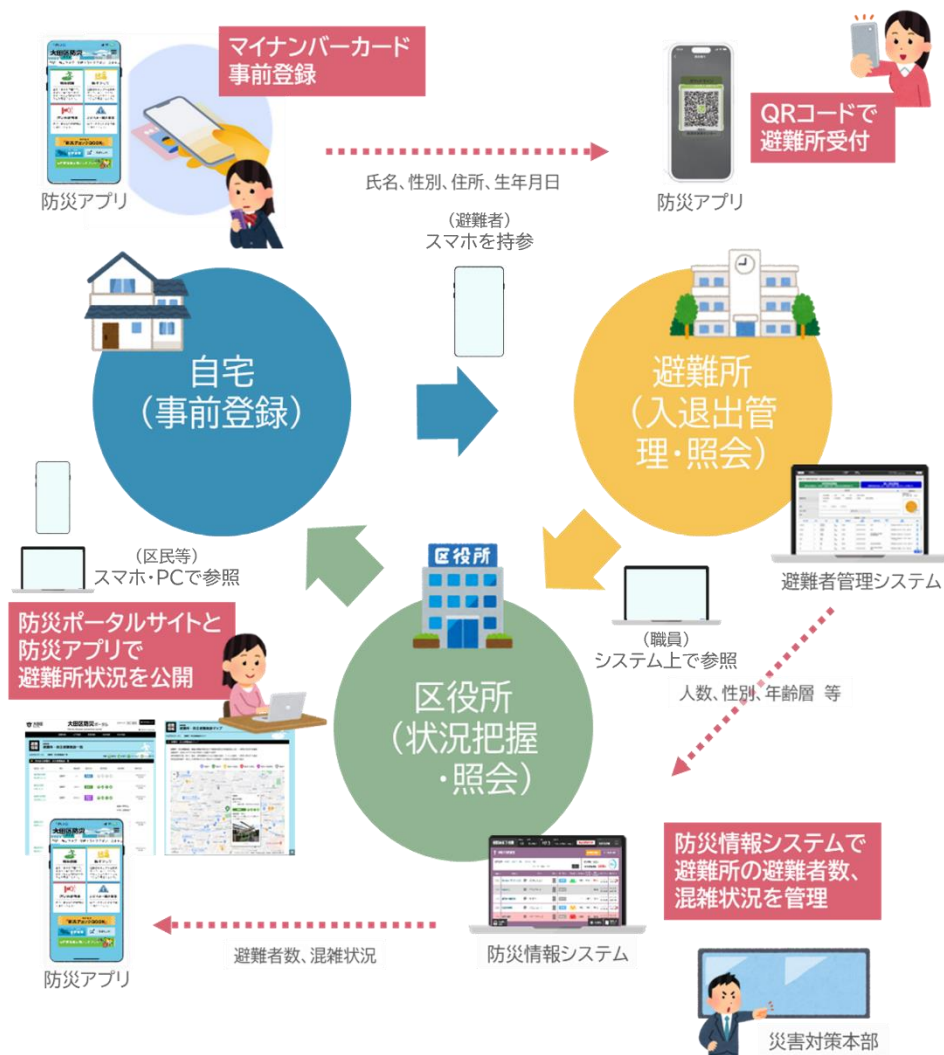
マイナンバーカード
事前登録

防災アプリ

氏名、性別、住所、生年月日

QRコードで
避難所受付

防災アプリ

（避難者）
スマホを持参

自宅
（事前登録）

避難所
（入退出管理・照会）

避難者管理システム

（区民等）
スマホ・PCで参照

区役所

（職員）
システム上で参照

人数、性別、年齢層　等

防災ポータルサイトと
防災アプリで
避難所状況を公開

区役所
（状況把握
・照会）

大田区防災

防災情報システムで
避難所の避難者数、
混雑状況を管理

防災情報システム

避難者数、混雑状況

防災アプリ

災害対策本部